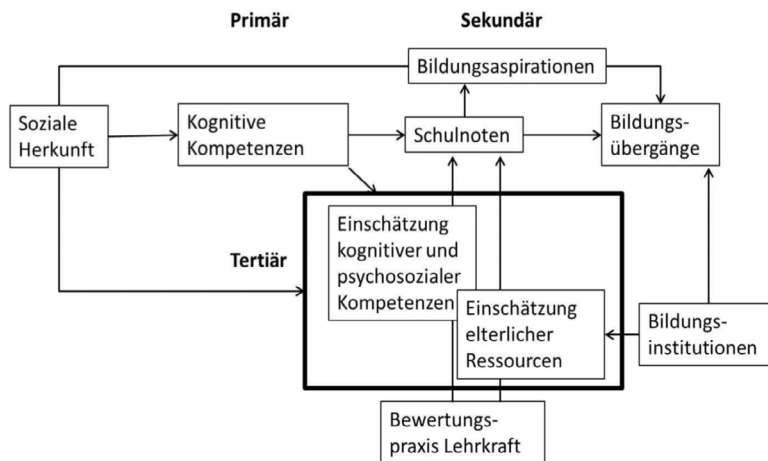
Primär

Sekundär

Bildungsaspirationen

Soziale Herkunft

Kognitive Kompetenzen

Schulnoten

Bildungsübergänge

Tertiär

Einschätzung kognitiver und psychosozialer Kompetenzen

Einschätzung elterlicher Ressourcen

Bildungsinstitutionen

Bewertungspraxis Lehrkraft